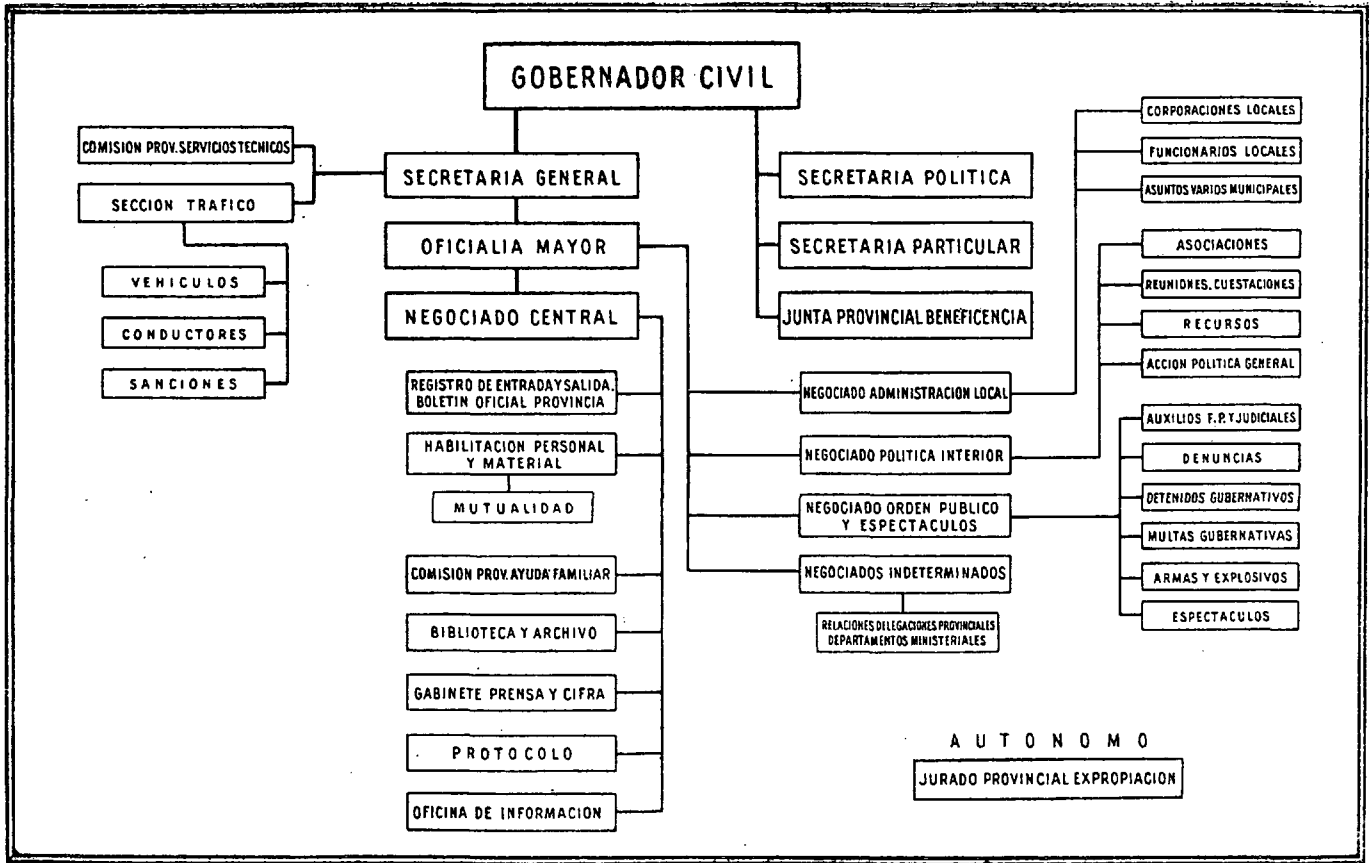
GOBERNADOR CIVIL

COMISION PROV. SERVICIOS TECNICOS

SECCION TRAFICO

SECRETARIA GENERAL

OFICIALIA MAYOR

NEGOCIADO CENTRAL

VEHICULOS

CONDUCTORES

SANCIONES

SECRETARIA POLITICA

SECRETARIA PARTICULAR

JUNTA PROVINCIAL BENEFICENCIA

CORPORACIONES LOCALES

FUNCIONARIOS LOCALES

ASUNTOS VARIOS MUNICIPALES

ASOCIACIONES

REUNIONES. CUESTACIONES

RECURSOS

ACCION POLITICA GENERAL

REGISTRO DE ENTRADA Y SALIDA. BOLETIN OFICIAL PROVINCIA

HABILITACION PERSONAL Y MATERIAL

MUTUALIDAD

COMISION PROV. AYUDA FAMILIAR

BIBLIOTECA Y ARCHIVO

GABINETE PRENSA Y CIFRA

PROTOCOLO

OFICINA DE INFORMACION

NEGOCIADO ADMINISTRACION LOCAL

NEGOCIADO POLITICA INTERIOR

NEGOCIADO ORDEN PUBLICO Y ESPECTACULOS

NEGOCIADOS INDETERMINADOS

RELACIONES DELEGACIONES PROVINCIALES DEPARTAMENTOS MINISTERIALES

AUXILIOS F. P. Y JUDICIALES

DENUNCIAS

DETENIDOS GUBERNATIVOS

MULTAS GUBERNATIVAS

ARMAS Y EXPLOSIVOS

ESPECTACULOS

AUTONOMO

JURADO PROVINCIAL EXPROPIACION